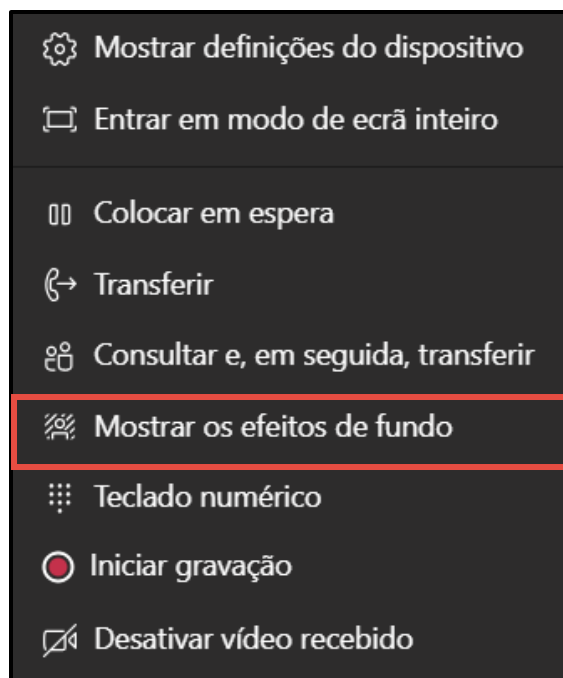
Mostrar definições do dispositivo

Entrar em modo de ecrã inteiro

Colocar em espera

Transferir

Consultar e, em seguida, transferir

Mostrar os efeitos de fundo

Teclado numérico

Iniciar gravação

Desativar vídeo recebido